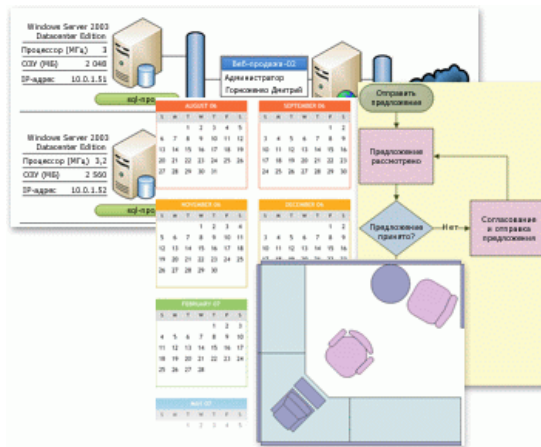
Windows Server 2003 Datacenter Edition
Процессор (МГц) 3
ОЗУ (МБ) 2 048
IP-адрес 10.0.1.51
sql-прод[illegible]

Windows Server 2003 Datacenter Edition
Процессор (МГц) 3,2
ОЗУ (МБ) 2 560
IP-адрес 10.0.1.52
sql-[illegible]

Веб-продажа-02
Администратор
Горисенко Дмитрий

AUGUST 06
| S | M | T | W | T | F | S |
|---|---|---|---|---|---|---|
| | | 1 | 2 | 3 | 4 | 5 |
| 6 | 7 | 8 | 9 | 10 | 11 | 12 |
| 13 | 14 | 15 | 16 | 17 | 18 | 19 |
| 20 | 21 | 22 | 23 | 24 | 25 | 26 |
| 27 | 28 | 29 | 30 | 31 | | |

SEPTEMBER 06
| S | M | T | W | T | F | S |
|---|---|---|---|---|---|---|
| | | | | | 1 | 2 |
| 3 | 4 | 5 | 6 | 7 | 8 | 9 |
| 10 | 11 | 12 | 13 | 14 | 15 | 16 |
| 17 | 18 | 19 | 20 | 21 | 22 | 23 |
| 24 | 25 | 26 | 27 | 28 | 29 | 30 |

NOVEMBER 06
| S | M | T | W | T | F | S |
|---|---|---|---|---|---|---|
| | | | 1 | 2 | 3 | 4 |
| 5 | 6 | 7 | 8 | 9 | 10 | 11 |
| 12 | 13 | 14 | 15 | 16 | 17 | 18 |
| 19 | 20 | 21 | 22 | 23 | 24 | 25 |
| 26 | 27 | 28 | 29 | 30 | | |

DECEMBER 06
| S | M | T | W | T | F | S |
|---|---|---|---|---|---|---|
| | | | | | 1 | 2 |
| 3 | 4 | 5 | 6 | 7 | 8 | 9 |
| 10 | 11 | 12 | 13 | 14 | 15 | 16 |
| 17 | 18 | 19 | 20 | 21 | 22 | 23 |
| 24 | 25 | 26 | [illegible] | | | |

FEBRUARY 07
| S | M | T | W | T | F | S |
|---|---|---|---|---|---|---|
| | | | | 1 | 2 | 3 |
| 4 | 5 | 6 | 7 | 8 | 9 | 10 |
| 11 | 12 | 13 | 14 | 15 | 16 | 17 |
| 18 | 19 | 20 | 21 | 22 | 23 | 24 |
| 25 | 26 | 27 | 28 | | | |

MAY 07

Отправить предложение
Предложение рассмотрено
Предложение принято?
Нет
Согласование и отправка предложения